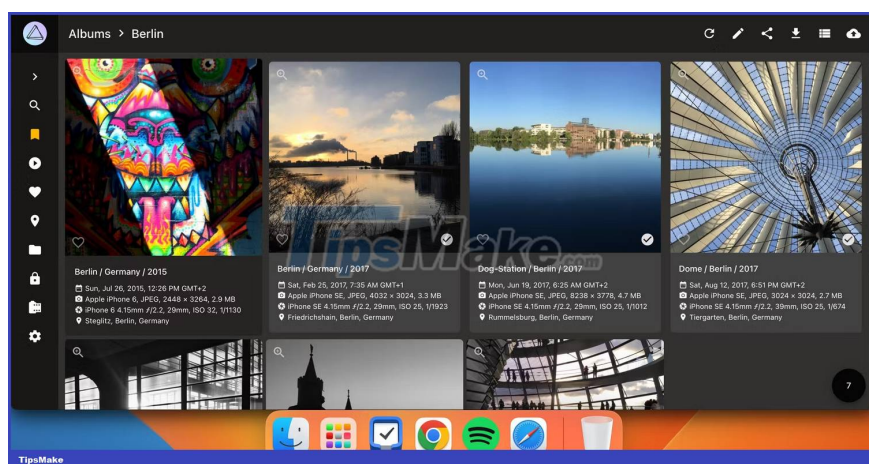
Albums > Berlin

Berlin / Germany / 2015
Sun, Jul 26, 2015, 12:26 PM GMT+2
Apple iPhone 6, JPEG, 2448 × 3264, 2.9 MB
iPhone 6 4.15mm ƒ/2.2, 29mm, ISO 32, 1/1130
Steglitz, Berlin, Germany

Berlin / Germany / 2017
Sat, Feb 25, 2017, 7:35 AM GMT+1
Apple iPhone SE, JPEG, 4032 × 3024, 3.3 MB
iPhone SE 4.15mm ƒ/2.2, 29mm, ISO 25, 1/1923
Friedrichshain, Berlin, Germany

Dog-Station / Berlin / 2017
Mon, Jun 19, 2017, 6:25 AM GMT+2
Apple iPhone SE, JPEG, 8238 × 3778, 4.7 MB
iPhone SE 4.15mm ƒ/2.2, 29mm, ISO 25, 1/1012
Rummelsburg, Berlin, Germany

Dome / Berlin / 2017
Sat, Aug 12, 2017, 6:51 PM GMT+2
Apple iPhone SE, JPEG, 3024 × 3024, 2.7 MB
iPhone SE 4.15mm ƒ/2.2, 39mm, ISO 25, 1/674
Tiergarten, Berlin, Germany

7

TipsMake.com

TipsMake